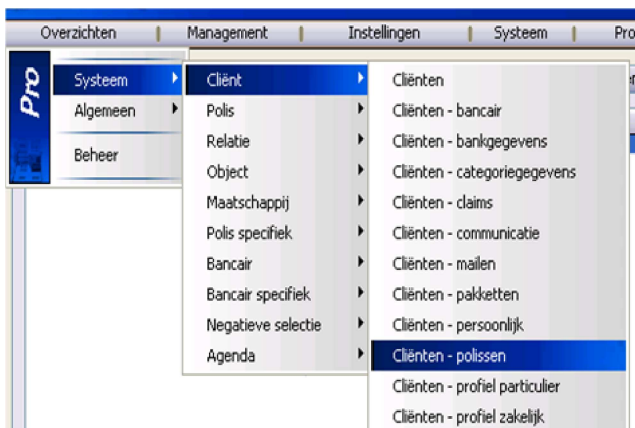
Overzichten | Management | Instellingen | Systeem | Pro

Pro

Systeem
Algemeen
Beheer

Cliënt
Polis
Relatie
Object
Maatschappij
Polis specifiek
Bancair
Bancair specifiek
Negatieve selectie
Agenda

Cliënten
Cliënten - bancair
Cliënten - bankgegevens
Cliënten - categoriegegevens
Cliënten - claims
Cliënten - communicatie
Cliënten - mailen
Cliënten - pakketten
Cliënten - persoonlijk
Cliënten - polissen
Cliënten - profiel particulier
Cliënten - profiel zakelijk